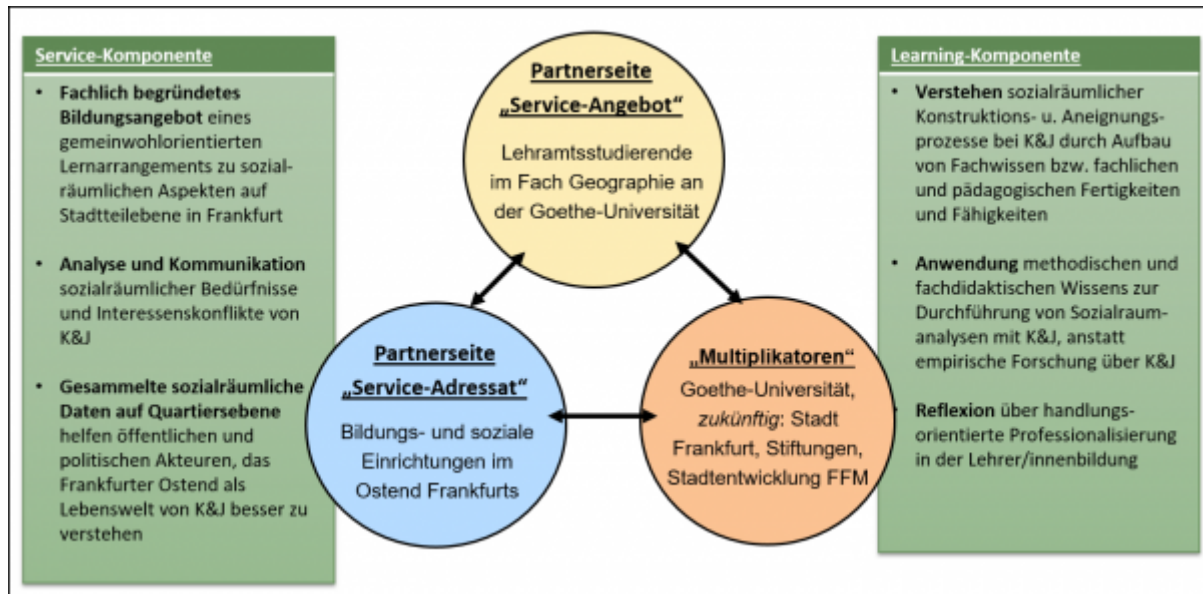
Service-Komponente

• Fachlich begründetes Bildungsangebot eines gemeinwohlorientierten Lernarrangements zu sozialräumlichen Aspekten auf Stadtteilebene in Frankfurt

• Analyse und Kommunikation sozialräumlicher Bedürfnisse und Interessenskonflikte von K&J

• Gesammelte sozialräumliche Daten auf Quartiersebene helfen öffentlichen und politischen Akteuren, das Frankfurter Ostend als Lebenswelt von K&J besser zu verstehen

Partnerseite „Service-Angebot"

Lehramtsstudierende im Fach Geographie an der Goethe-Universität

Partnerseite „Service-Adressat"

Bildungs- und soziale Einrichtungen im Ostend Frankfurts

„Multiplikatoren"

Goethe-Universität, zukünftig: Stadt Frankfurt, Stiftungen, Stadtentwicklung FFM

Learning-Komponente

• Verstehen sozialräumlicher Konstruktions- u. Aneignungsprozesse bei K&J durch Aufbau von Fachwissen bzw. fachlichen und pädagogischen Fertigkeiten und Fähigkeiten

• Anwendung methodischen und fachdidaktischen Wissens zur Durchführung von Sozialraumanalysen mit K&J, anstatt empirische Forschung über K&J

• Reflexion über handlungsorientierte Professionalisierung in der Lehrer/innenbildung